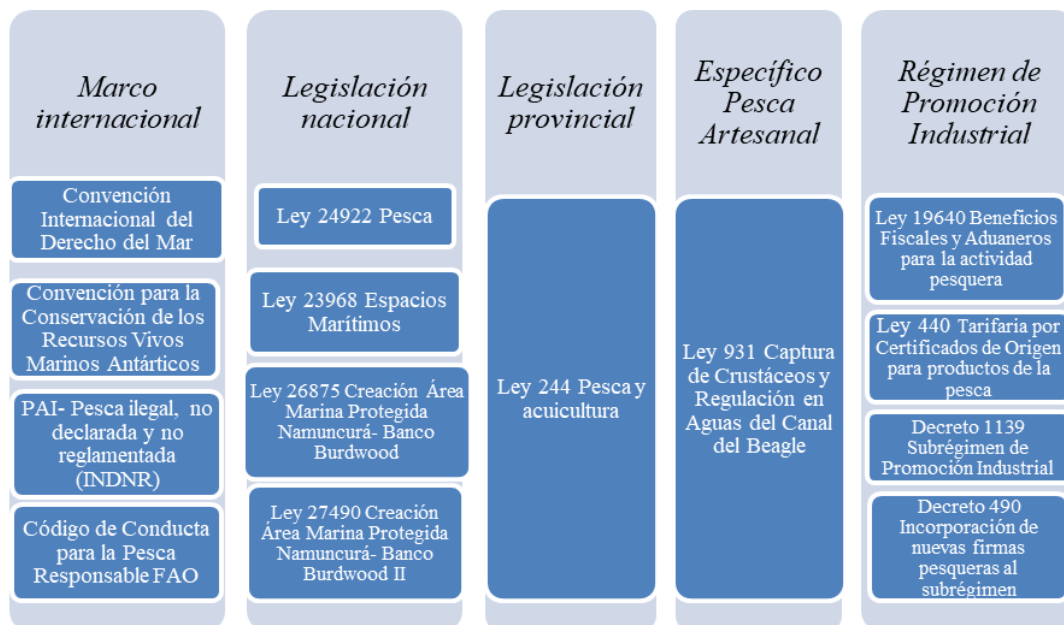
Marco internacional

Convención Internacional del Derecho del Mar

Convención para la Conservación de los Recursos Vivos Marinos Antárticos

PAI- Pesca ilegal, no declarada y no reglamentada (INDNR)

Código de Conducta para la Pesca Responsable FAO

Legislación nacional

Ley 24922 Pesca

Ley 23968 Espacios Marítimos

Ley 26875 Creación Área Marina Protegida Namuncurá- Banco Burdwood

Ley 27490 Creación Área Marina Protegida Namuncurá- Banco Burdwood II

Legislación provincial

Ley 244 Pesca y acuicultura

Específico Pesca Artesanal

Ley 931 Captura de Crustáceos y Regulación en Aguas del Canal del Beagle

Régimen de Promoción Industrial

Ley 19640 Beneficios Fiscales y Aduaneros para la actividad pesquera

Ley 440 Tarifaria por Certificados de Origen para productos de la pesca

Decreto 1139 Subrégimen de Promoción Industrial

Decreto 490 Incorporación de nuevas firmas pesqueras al subrégimen